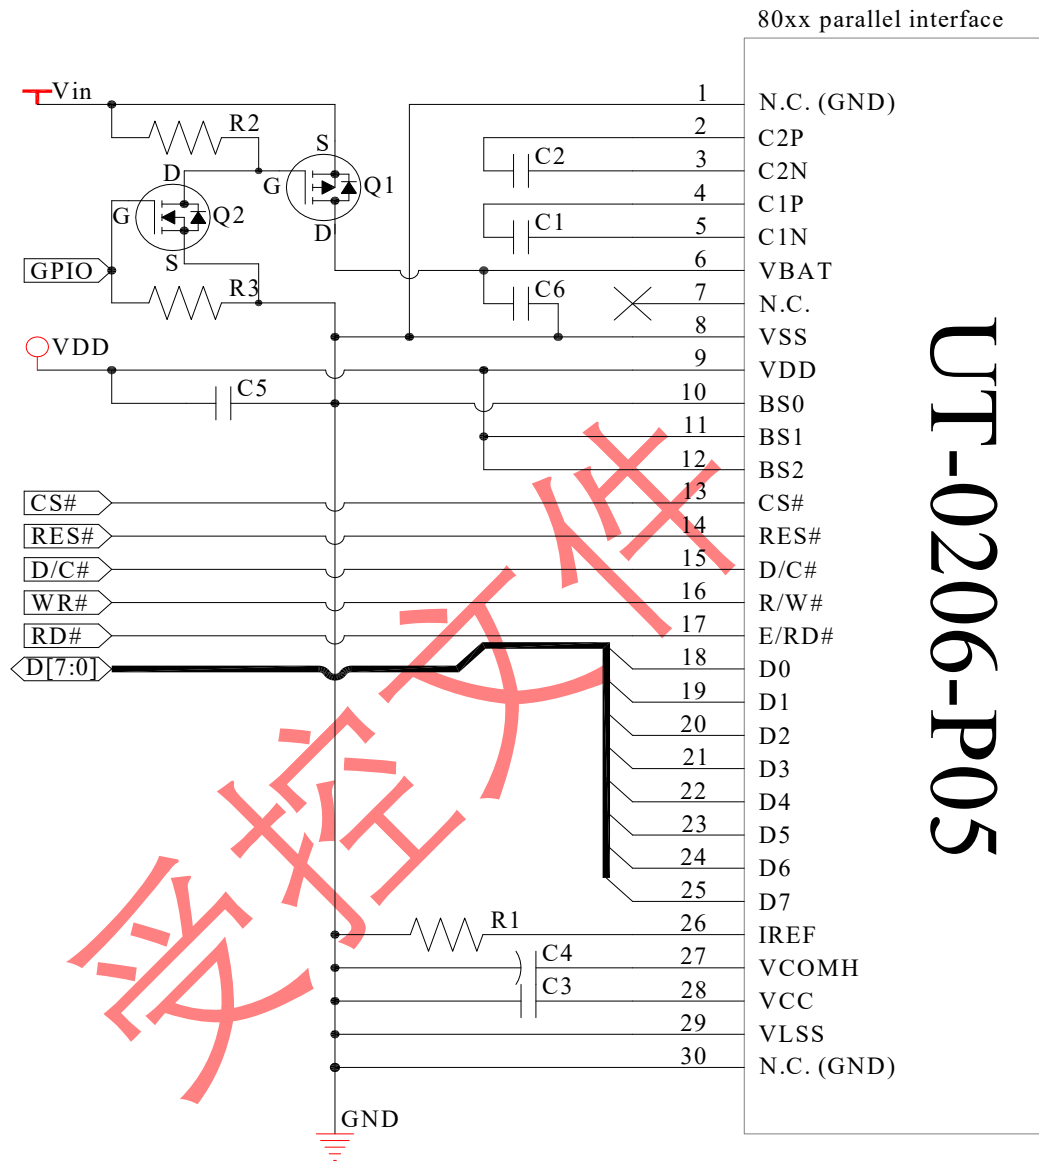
80xx parallel interface

Vin
R2
S
G
Q1
D
D
G
Q2
S
GPIO
R3
VDD
C5
CS#
RES#
D/C#
WR#
RD#
D[7:0]
C2
C1
C6
R1
C4
C3
GND

| Pin | Name |
|---|---|
| 1 | N.C. (GND) |
| 2 | C2P |
| 3 | C2N |
| 4 | C1P |
| 5 | C1N |
| 6 | VBAT |
| 7 | N.C. |
| 8 | VSS |
| 9 | VDD |
| 10 | BS0 |
| 11 | BS1 |
| 12 | BS2 |
| 13 | CS# |
| 14 | RES# |
| 15 | D/C# |
| 16 | R/W# |
| 17 | E/RD# |
| 18 | D0 |
| 19 | D1 |
| 20 | D2 |
| 21 | D3 |
| 22 | D4 |
| 23 | D5 |
| 24 | D6 |
| 25 | D7 |
| 26 | IREF |
| 27 | VCOMH |
| 28 | VCC |
| 29 | VLSS |
| 30 | N.C. (GND) |

UT-0206-P05

受控文件